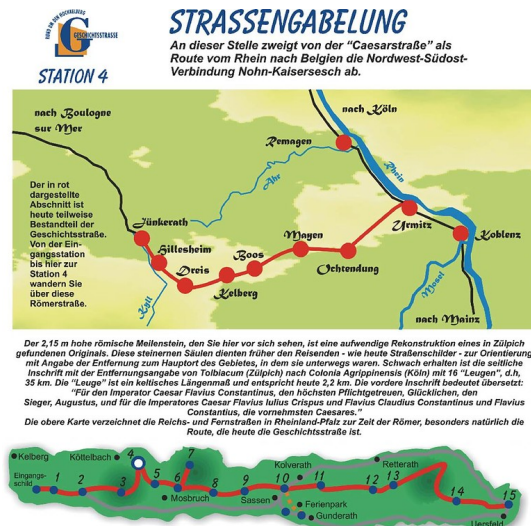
RUND UM DEN HOCHKELBERG
LG
GESCHICHTSSTRASSE

STATION 4

STRASSENGABELUNG

An dieser Stelle zweigt von der "Caesarstraße" als Route vom Rhein nach Belgien die Nordwest-Südost-Verbindung Nohn-Kaisersesch ab.

nach Boulogne sur Mer

nach Köln

Remagen

Ahr

Rhein

Der in rot dargestellte Abschnitt ist heute teilweise Bestandteil der Geschichtsstraße. Von der Eingangsstation bis hier zur Station 4 wandern Sie über diese Römerstraße.

Jünkerath

Hillesheim

Dreis

Boos

Kelberg

Mayen

Ochtendung

Urmitz

Koblenz

Kyll

Mosel

nach Mainz

Der 2,15 m hohe römische Meilenstein, den Sie hier vor sich sehen, ist eine aufwendige Rekonstruktion eines in Zülpich gefundenen Originals. Diese steinernen Säulen dienten früher den Reisenden - wie heute Straßenschilder - zur Orientierung mit Angabe der Entfernung zum Hauptort des Gebietes, in dem sie unterwegs waren. Schwach erhalten ist die seitliche Inschrift mit der Entfernungsangabe von Tolbiacum (Zülpich) nach Colonia Agrippinensis (Köln) mit 16 "Leugen", d.h, 35 km. Die "Leuge" ist ein keltisches Längenmaß und entspricht heute 2,2 km. Die vordere Inschrift bedeutet übersetzt: "Für den Imperator Caesar Flavius Constantinus, den höchsten Pflichtgetreuen, Glücklichen, den Sieger, Augustus, und für die Imperatores Caesar Flavius Iulius Crispus und Flavius Claudius Constantinus und Flavius Constantius, die vornehmsten Caesares."
Die obere Karte verzeichnet die Reichs- und Fernstraßen in Rheinland-Pfalz zur Zeit der Römer, besonders natürlich die Route, die heute die Geschichtsstraße ist.

Kelberg
Köttelbach
Eingangs-schild
1
2
3
4
5
6
7
8
Mosbruch
9
Sassen
10
Kolverath
11
Ferienpark
Gunderath
12
13
Retterath
14
15
Uersfeld